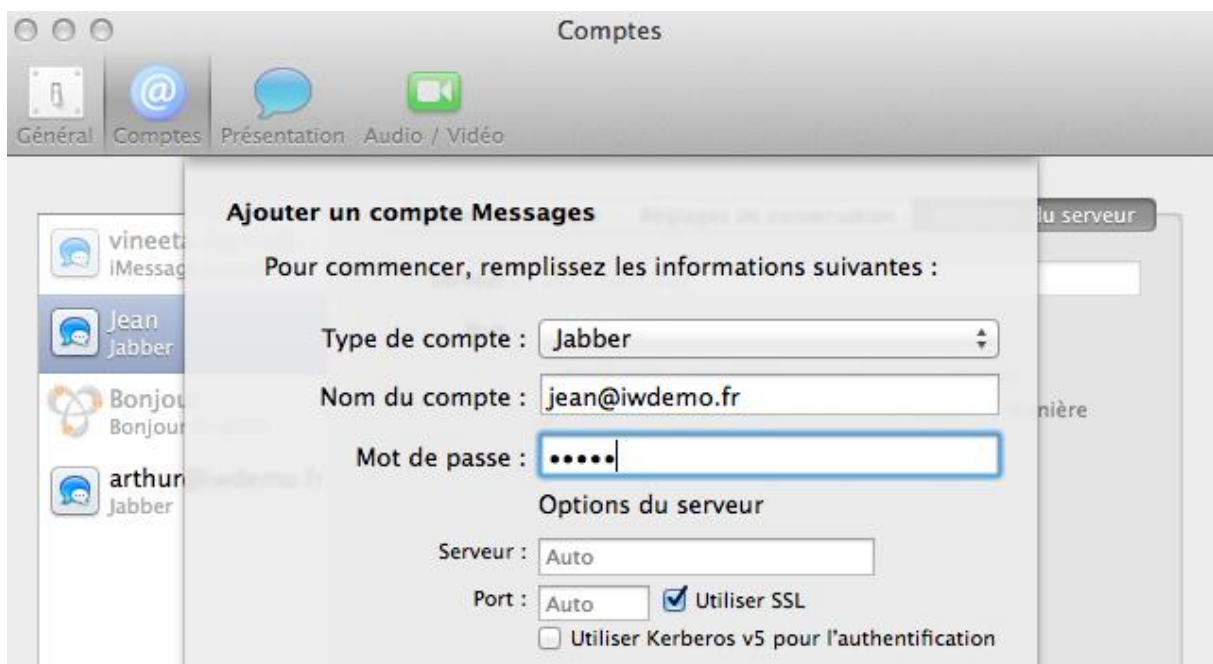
Comptes

Général Comptes Présentation Audio / Vidéo

vineet
iMessag

Jean
Jabber

Bonjou
Bonjour

arthur
Jabber

du serveur

nière

Ajouter un compte Messages

Pour commencer, remplissez les informations suivantes :

Type de compte : Jabber

Nom du compte : jean@iwdemo.fr

Mot de passe : •••••

Options du serveur

Serveur : Auto

Port : Auto
Utiliser SSL

Utiliser Kerberos v5 pour l'authentification